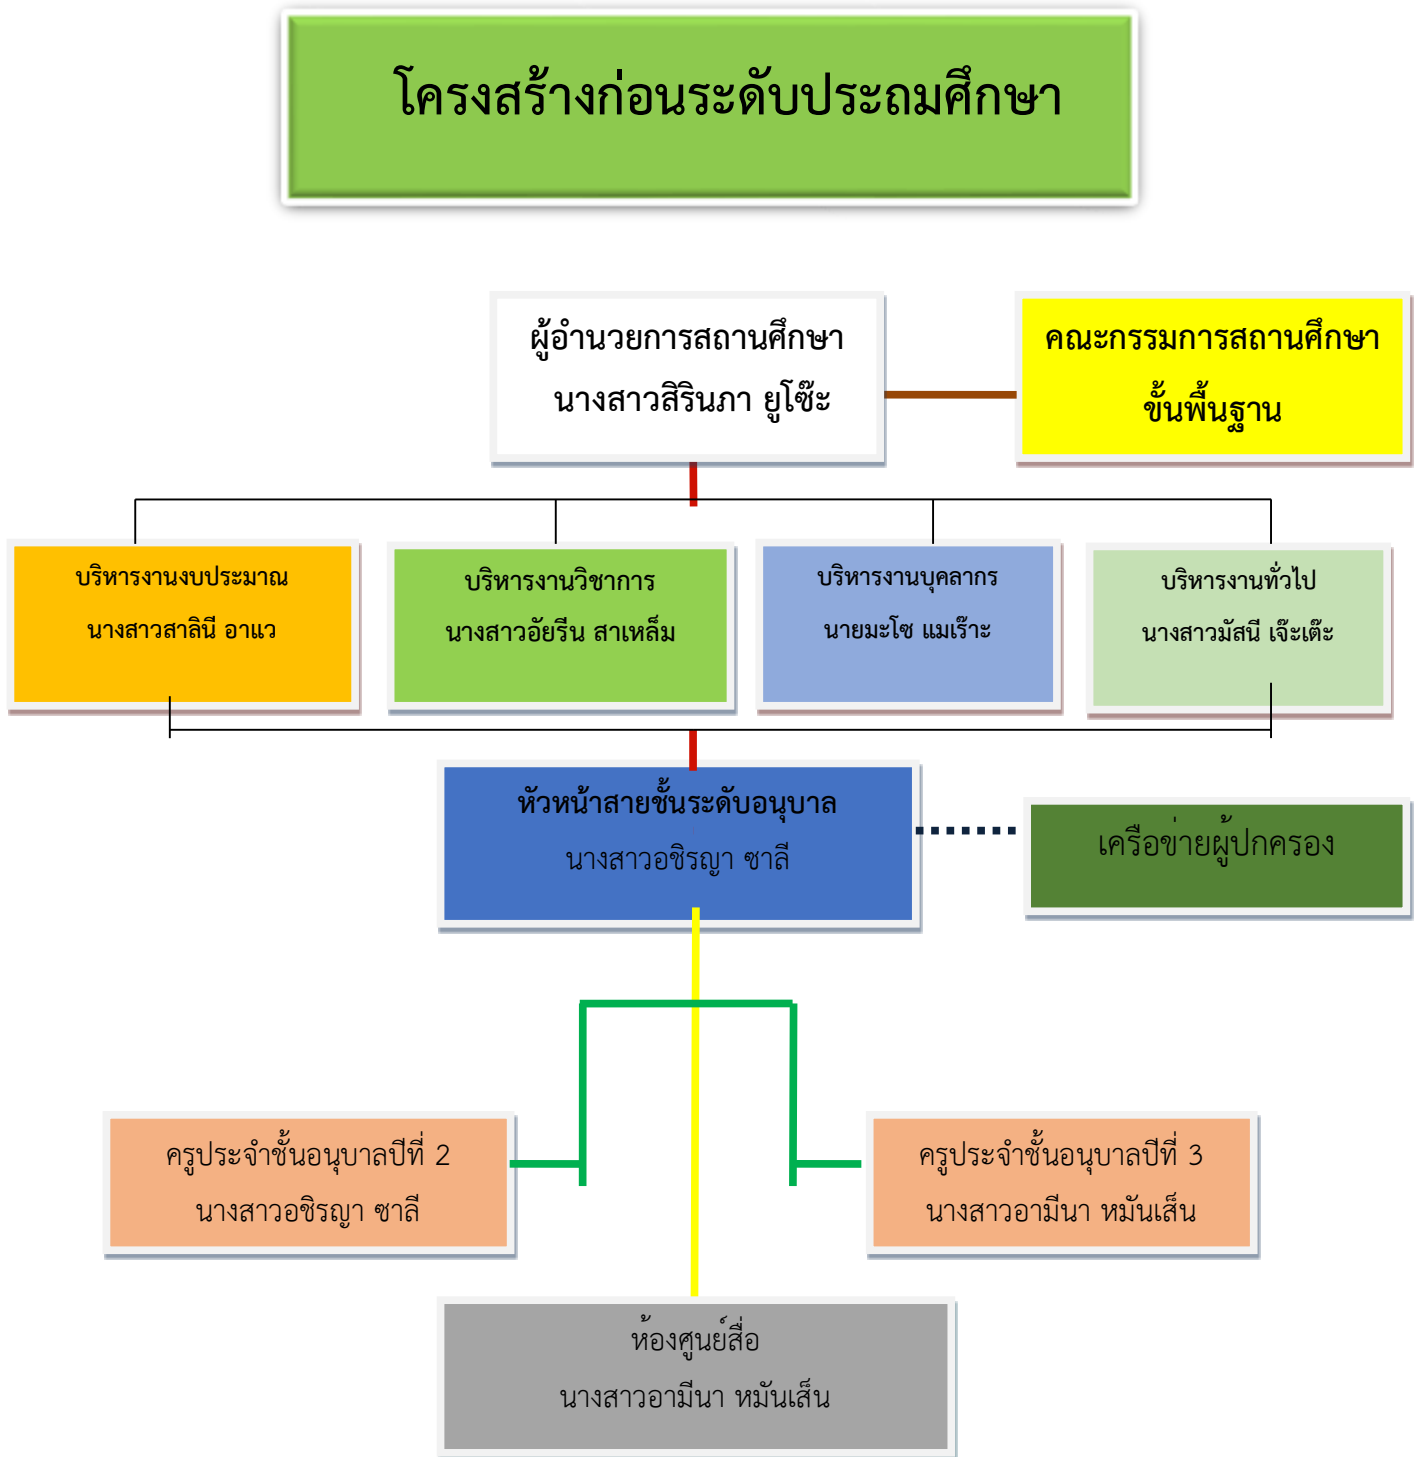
โครงสร้างก่อนระดับประถมศึกษา

ผู้อำนวยการสถานศึกษา
นางสาวสิรินภา ยูโซ๊ะ

คณะกรรมการสถานศึกษา
ขั้นพื้นฐาน

บริหารงานงบประมาณ
นางสาวสาลินี อาแว

บริหารงานวิชาการ
นางสาวอัยรีน สาเหล็ม

บริหารงานบุคลากร
นายมะโซ แมเร๊าะ

บริหารงานทั่วไป
นางสาวมัสนี เจ๊ะเต๊ะ

หัวหน้าสายชั้นระดับอนุบาล
นางสาวอชิรญา ซาลี

เครือข่ายผู้ปกครอง

ครูประจำชั้นอนุบาลปีที่ 2
นางสาวอชิรญา ซาลี

ครูประจำชั้นอนุบาลปีที่ 3
นางสาวอามีนา หมันเส็น

ห้องศูนย์สื่อ
นางสาวอามีนา หมันเส็น